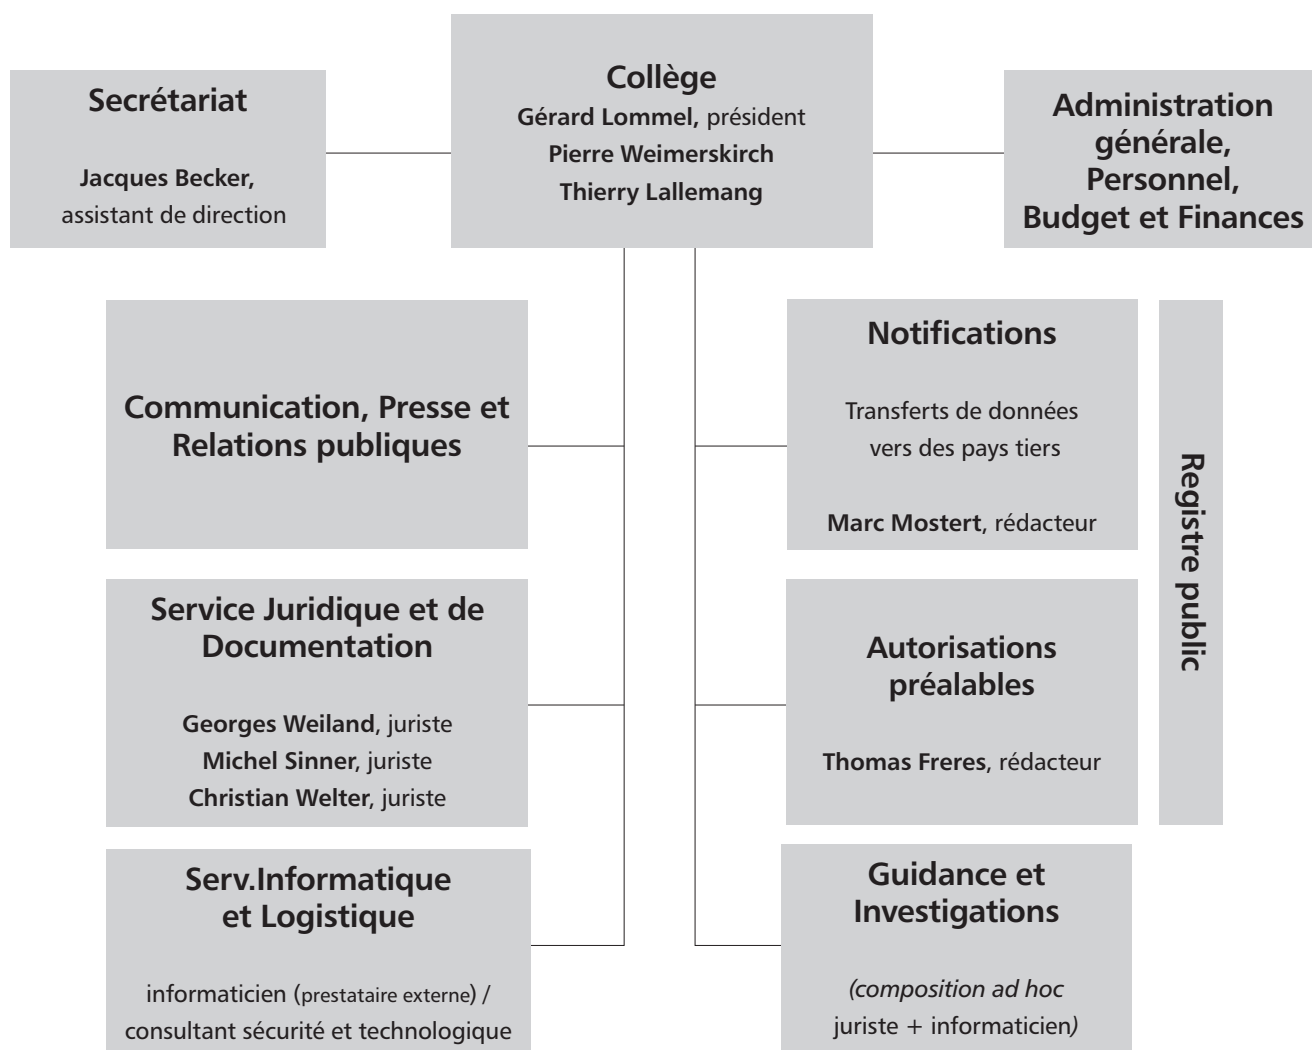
Secrétariat

Jacques Becker, assistant de direction

Collège
Gérard Lommel, président
Pierre Weimerskirch
Thierry Lallemang

Administration générale, Personnel, Budget et Finances

Communication, Presse et Relations publiques

Service Juridique et de Documentation

Georges Weiland, juriste
Michel Sinner, juriste
Christian Welter, juriste

Serv.Informatique et Logistique

informaticien (prestataire externe) / consultant sécurité et technologique

Notifications

Transferts de données vers des pays tiers

Marc Mostert, rédacteur

Autorisations préalables

Thomas Freres, rédacteur

Guidance et Investigations

(composition ad hoc juriste + informaticien)

Registre public